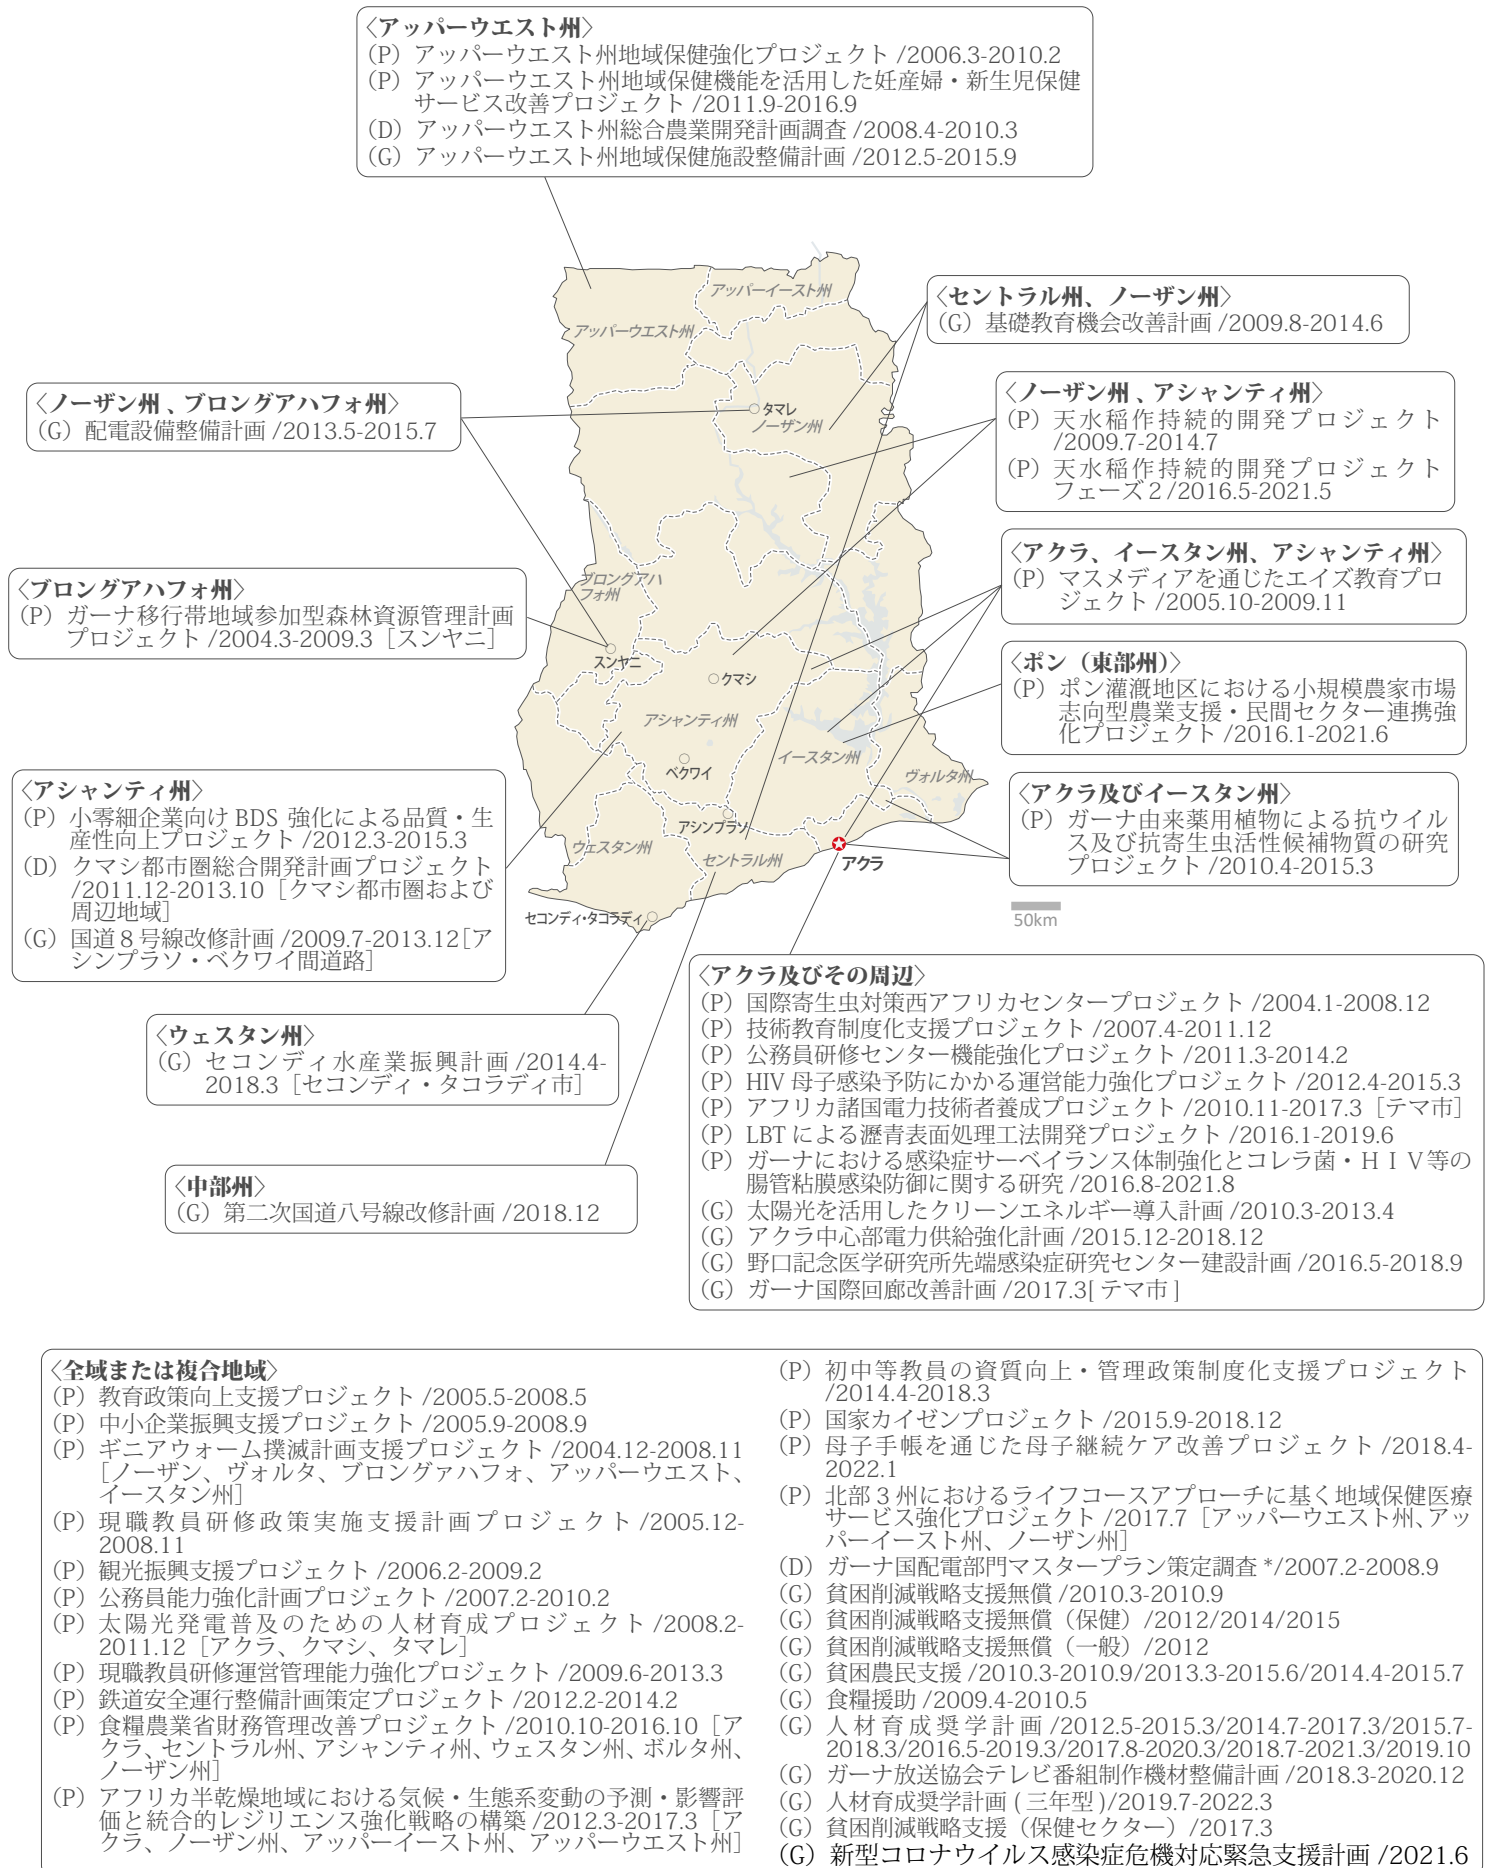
〈アッパーウエスト州〉
(P) アッパーウエスト州地域保健強化プロジェクト /2006.3-2010.2
(P) アッパーウエスト州地域保健機能を活用した妊産婦・新生児保健サービス改善プロジェクト /2011.9-2016.9
(D) アッパーウエスト州総合農業開発計画調査 /2008.4-2010.3
(G) アッパーウエスト州地域保健施設整備計画 /2012.5-2015.9

アッパーイースト州
アッパーウエスト州
タマレ
ノーザン州
ブロングアハフォ州
スンヤニ
クマシ
アシャンティ州
ベクワイ
イースタン州
ヴォルタ州
アシンプラソ
ウェスタン州
セントラル州
アクラ
セコンディ・タコラディ
50km

〈セントラル州、ノーザン州〉
(G) 基礎教育機会改善計画 /2009.8-2014.6

〈ノーザン州、ブロングアハフォ州〉
(G) 配電設備整備計画 /2013.5-2015.7

〈ノーザン州、アシャンティ州〉
(P) 天水稲作持続的開発プロジェクト /2009.7-2014.7
(P) 天水稲作持続的開発プロジェクトフェーズ2 /2016.5-2021.5

〈アクラ、イースタン州、アシャンティ州〉
(P) マスメディアを通じたエイズ教育プロジェクト /2005.10-2009.11

〈ブロングアハフォ州〉
(P) ガーナ移行帯地域参加型森林資源管理計画プロジェクト /2004.3-2009.3［スンヤニ］

〈ポン（東部州）〉
(P) ポン灌漑地区における小規模農家市場志向型農業支援・民間セクター連携強化プロジェクト /2016.1-2021.6

〈アシャンティ州〉
(P) 小零細企業向け BDS 強化による品質・生産性向上プロジェクト /2012.3-2015.3
(D) クマシ都市圏総合開発計画プロジェクト /2011.12-2013.10［クマシ都市圏および周辺地域］
(G) 国道8号線改修計画 /2009.7-2013.12［アシンプラソ・ベクワイ間道路］

〈アクラ及びイースタン州〉
(P) ガーナ由来薬用植物による抗ウイルス及び抗寄生虫活性候補物質の研究プロジェクト /2010.4-2015.3

〈ウェスタン州〉
(G) セコンディ水産業振興計画 /2014.4-2018.3［セコンディ・タコラディ市］

〈アクラ及びその周辺〉
(P) 国際寄生虫対策西アフリカセンタープロジェクト /2004.1-2008.12
(P) 技術教育制度化支援プロジェクト /2007.4-2011.12
(P) 公務員研修センター機能強化プロジェクト /2011.3-2014.2
(P) HIV 母子感染予防にかかる運営能力強化プロジェクト /2012.4-2015.3
(P) アフリカ諸国電力技術者養成プロジェクト /2010.11-2017.3［テマ市］
(P) LBT による瀝青表面処理工法開発プロジェクト /2016.1-2019.6
(P) ガーナにおける感染症サーベイランス体制強化とコレラ菌・ＨＩＶ等の腸管粘膜感染防御に関する研究 /2016.8-2021.8
(G) 太陽光を活用したクリーンエネルギー導入計画 /2010.3-2013.4
(G) アクラ中心部電力供給強化計画 /2015.12-2018.12
(G) 野口記念医学研究所先端感染症研究センター建設計画 /2016.5-2018.9
(G) ガーナ国際回廊改善計画 /2017.3[ テマ市 ]

〈中部州〉
(G) 第二次国道八号線改修計画 /2018.12

〈全域または複合地域〉
(P) 教育政策向上支援プロジェクト /2005.5-2008.5
(P) 中小企業振興支援プロジェクト /2005.9-2008.9
(P) ギニアウォーム撲滅計画支援プロジェクト /2004.12-2008.11［ノーザン、ヴォルタ、ブロングァハフォ、アッパーウエスト、イースタン州］
(P) 現職教員研修政策実施支援計画プロジェクト /2005.12-2008.11
(P) 観光振興支援プロジェクト /2006.2-2009.2
(P) 公務員能力強化計画プロジェクト /2007.2-2010.2
(P) 太陽光発電普及のための人材育成プロジェクト /2008.2-2011.12［アクラ、クマシ、タマレ］
(P) 現職教員研修運営管理能力強化プロジェクト /2009.6-2013.3
(P) 鉄道安全運行整備計画策定プロジェクト /2012.2-2014.2
(P) 食糧農業省財務管理改善プロジェクト /2010.10-2016.10［アクラ、セントラル州、アシャンティ州、ウェスタン州、ボルタ州、ノーザン州］
(P) アフリカ半乾燥地域における気候・生態系変動の予測・影響評価と統合的レジリエンス強化戦略の構築 /2012.3-2017.3［アクラ、ノーザン州、アッパーイースト州、アッパーウエスト州］
(P) 初中等教員の資質向上・管理政策制度化支援プロジェクト /2014.4-2018.3
(P) 国家カイゼンプロジェクト /2015.9-2018.12
(P) 母子手帳を通じた母子継続ケア改善プロジェクト /2018.4-2022.1
(P) 北部3州におけるライフコースアプローチに基く地域保健医療サービス強化プロジェクト /2017.7［アッパーウエスト州、アッパーイースト州、ノーザン州］
(D) ガーナ国配電部門マスタープラン策定調査 */2007.2-2008.9
(G) 貧困削減戦略支援無償 /2010.3-2010.9
(G) 貧困削減戦略支援無償（保健）/2012/2014/2015
(G) 貧困削減戦略支援無償（一般）/2012
(G) 貧困農民支援 /2010.3-2010.9/2013.3-2015.6/2014.4-2015.7
(G) 食糧援助 /2009.4-2010.5
(G) 人材育成奨学計画 /2012.5-2015.3/2014.7-2017.3/2015.7-2018.3/2016.5-2019.3/2017.8-2020.3/2018.7-2021.3/2019.10
(G) ガーナ放送協会テレビ番組制作機材整備計画 /2018.3-2020.12
(G) 人材育成奨学計画 ( 三年型 )/2019.7-2022.3
(G) 貧困削減戦略支援（保健セクター）/2017.3
(G) 新型コロナウイルス感染症危機対応緊急支援計画 /2021.6